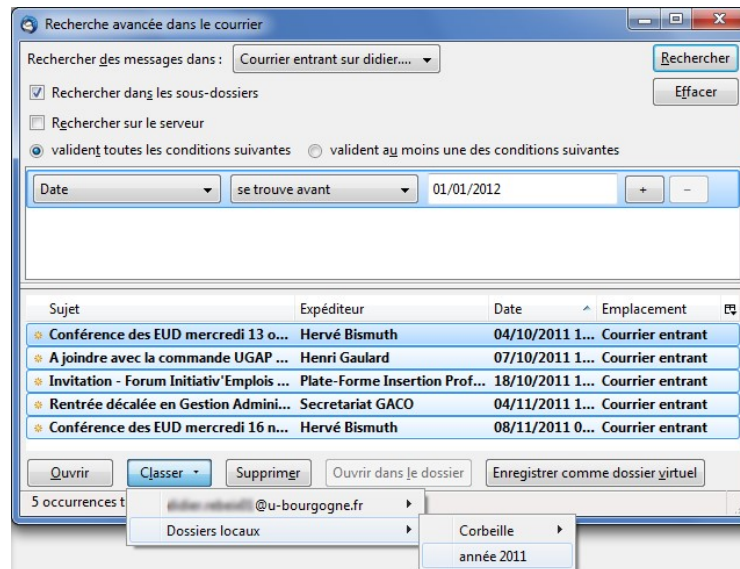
Recherche avancée dans le courrier

Rechercher des messages dans : Courrier entrant sur didier....

Rechercher

Rechercher dans les sous-dossiers

Effacer

Rechercher sur le serveur

valident toutes les conditions suivantes valident au moins une des conditions suivantes

Date se trouve avant 01/01/2012 + −

| Sujet | Expéditeur | Date | Emplacement |
|---|---|---|---|
| Conférence des EUD mercredi 13 o... | Hervé Bismuth | 04/10/2011 1... | Courrier entrant |
| A joindre avec la commande UGAP ... | Henri Gaulard | 07/10/2011 1... | Courrier entrant |
| Invitation - Forum Initiativ'Emplois ... | Plate-Forme Insertion Prof... | 18/10/2011 1... | Courrier entrant |
| Rentrée décalée en Gestion Admini... | Secretariat GACO | 04/11/2011 1... | Courrier entrant |
| Conférence des EUD mercredi 16 n... | Hervé Bismuth | 08/11/2011 0... | Courrier entrant |

Ouvrir Classer Supprimer Ouvrir dans le dossier Enregistrer comme dossier virtuel

5 occurrences t

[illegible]@u-bourgogne.fr

Dossiers locaux

Corbeille

année 2011